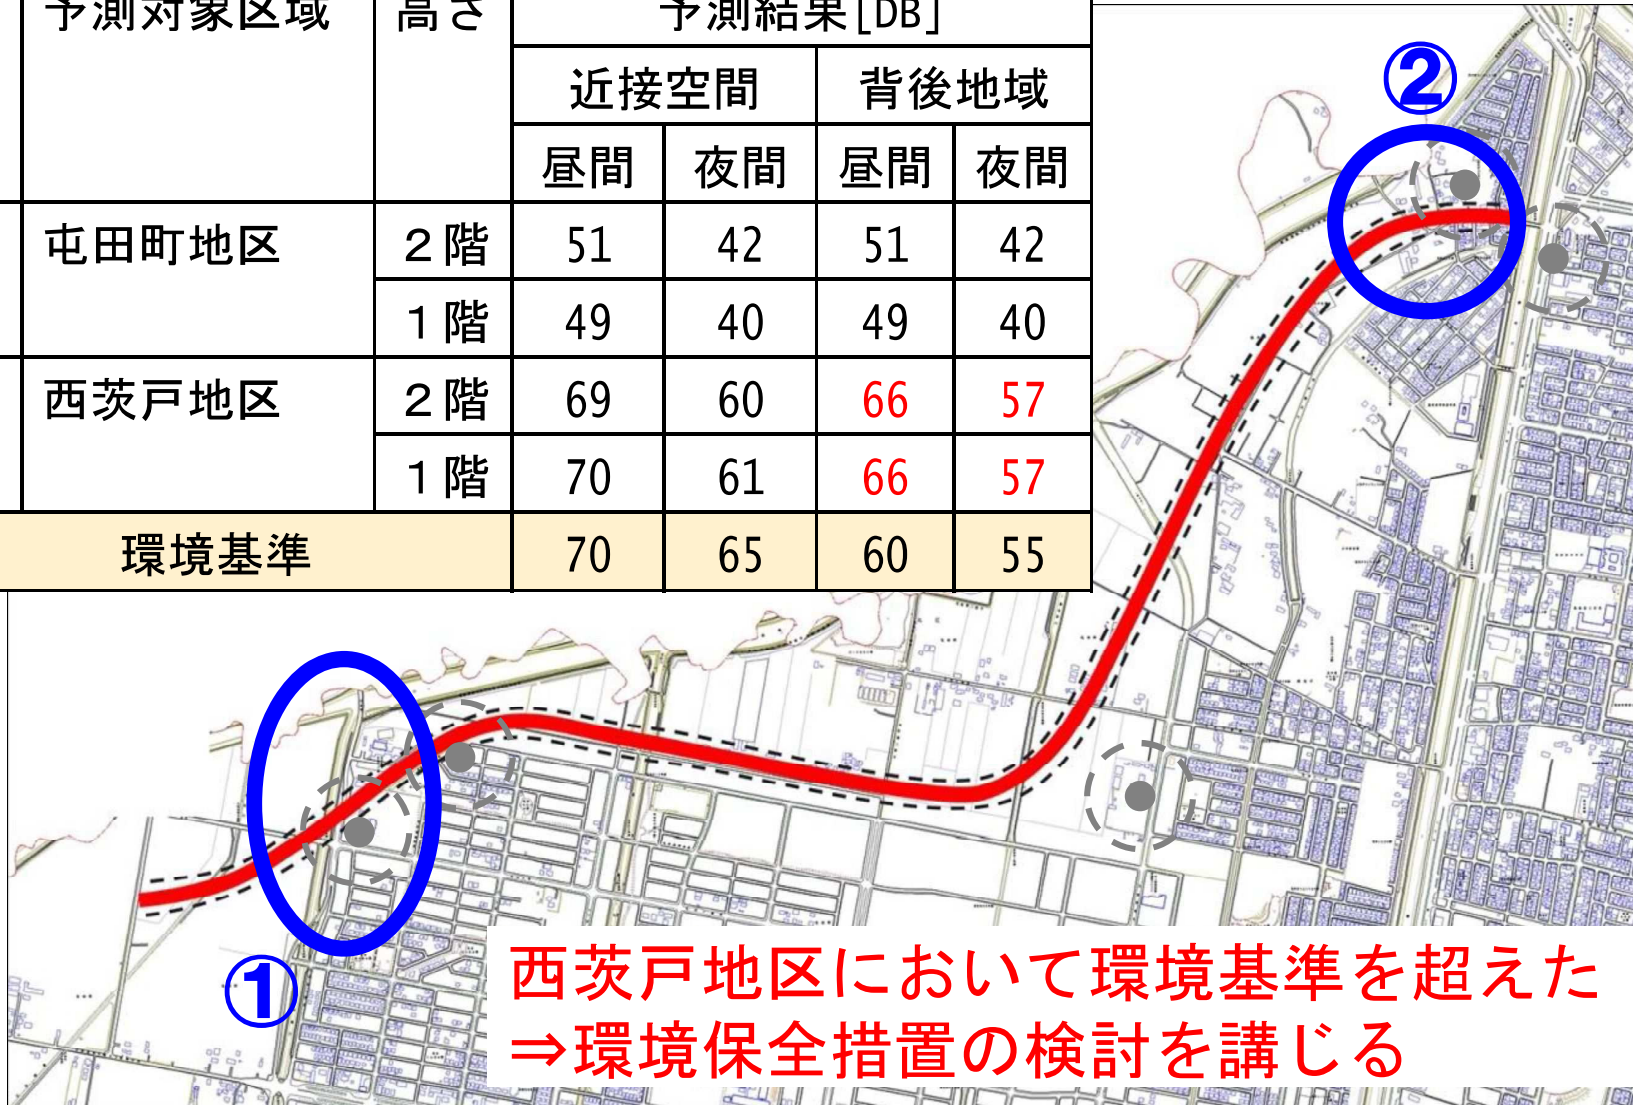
| 予測対象区域 | 高さ | 予測結果[DB] | | | |
|---|---|---|---|---|---|
| | | 近接空間 | | 背後地域 | |
| | | 昼間 | 夜間 | 昼間 | 夜間 |
| 屯田町地区 | ２階 | 51 | 42 | 51 | 42 |
| | １階 | 49 | 40 | 49 | 40 |
| 西茨戸地区 | ２階 | 69 | 60 | 66 | 57 |
| | １階 | 70 | 61 | 66 | 57 |
| 環境基準 | | 70 | 65 | 60 | 55 |

②

①

西茨戸地区において環境基準を超えた
⇒環境保全措置の検討を講じる